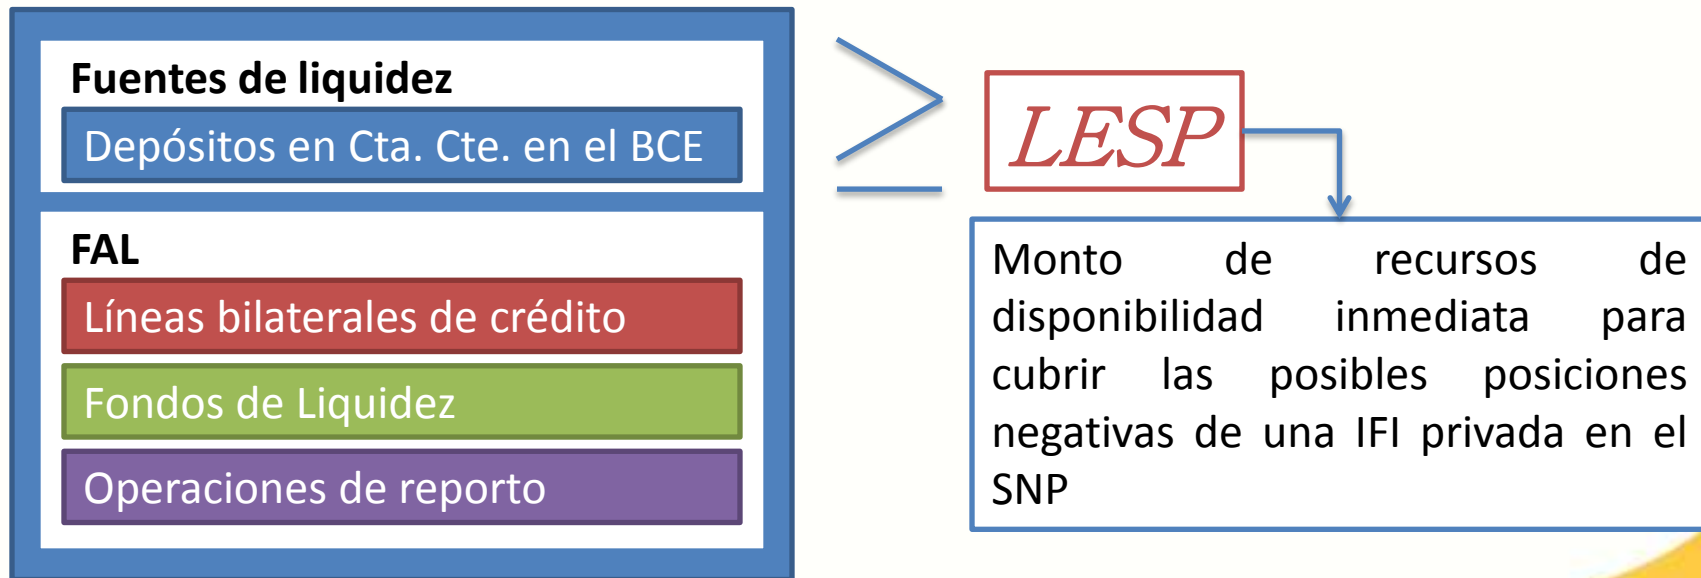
Fuentes de liquidez

Depósitos en Cta. Cte. en el BCE

FAL

Líneas bilaterales de crédito

Fondos de Liquidez

Operaciones de reporto

$\geq$

$LESP$

Monto de recursos de disponibilidad inmediata para cubrir las posibles posiciones negativas de una IFI privada en el SNP